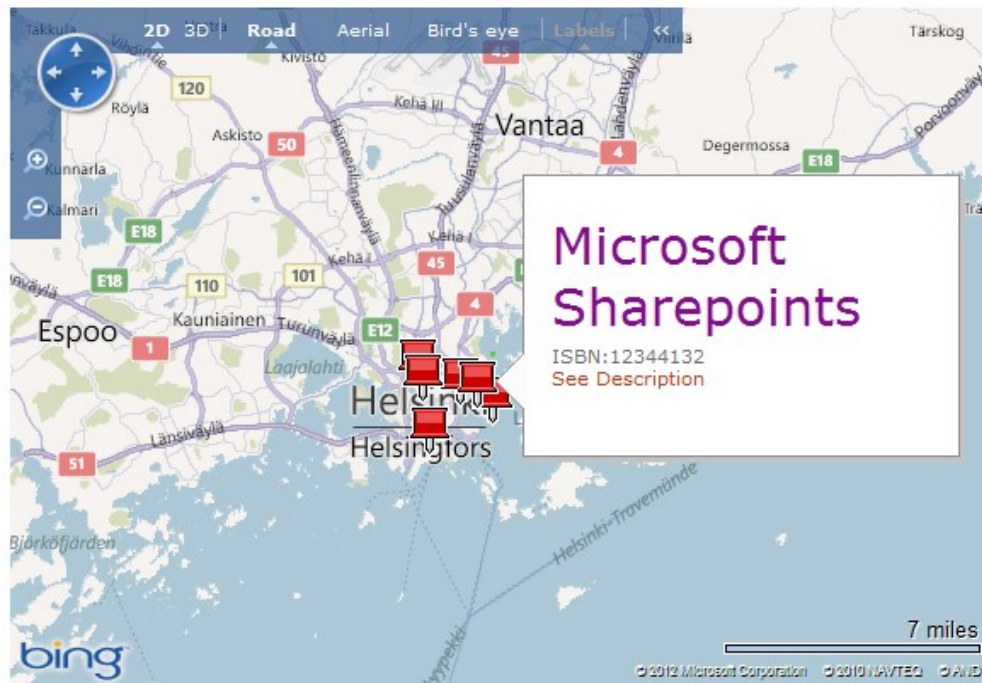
2D 3D Road Aerial Bird's eye Labels <<

Takkula Kivisto 45 Tärskog

120 Röylä Keha III Vantaa

Askisto 50 4 Degermossa E18

Kunnarla Kalmari

E18 Kehä I

E18 110 101 Kehä I 45

Espoo Kauniainen Turunväylä E12 4

1 Laajalahti

Helsinki

Helsingfors

Länsiväylä

51

Björkföjärden

Helsinki-Travemünde

Microsoft Sharepoints

ISBN:12344132

See Description

7 miles

bing

©2012 Microsoft Corporation ©2010 NAVTEQ ©AND